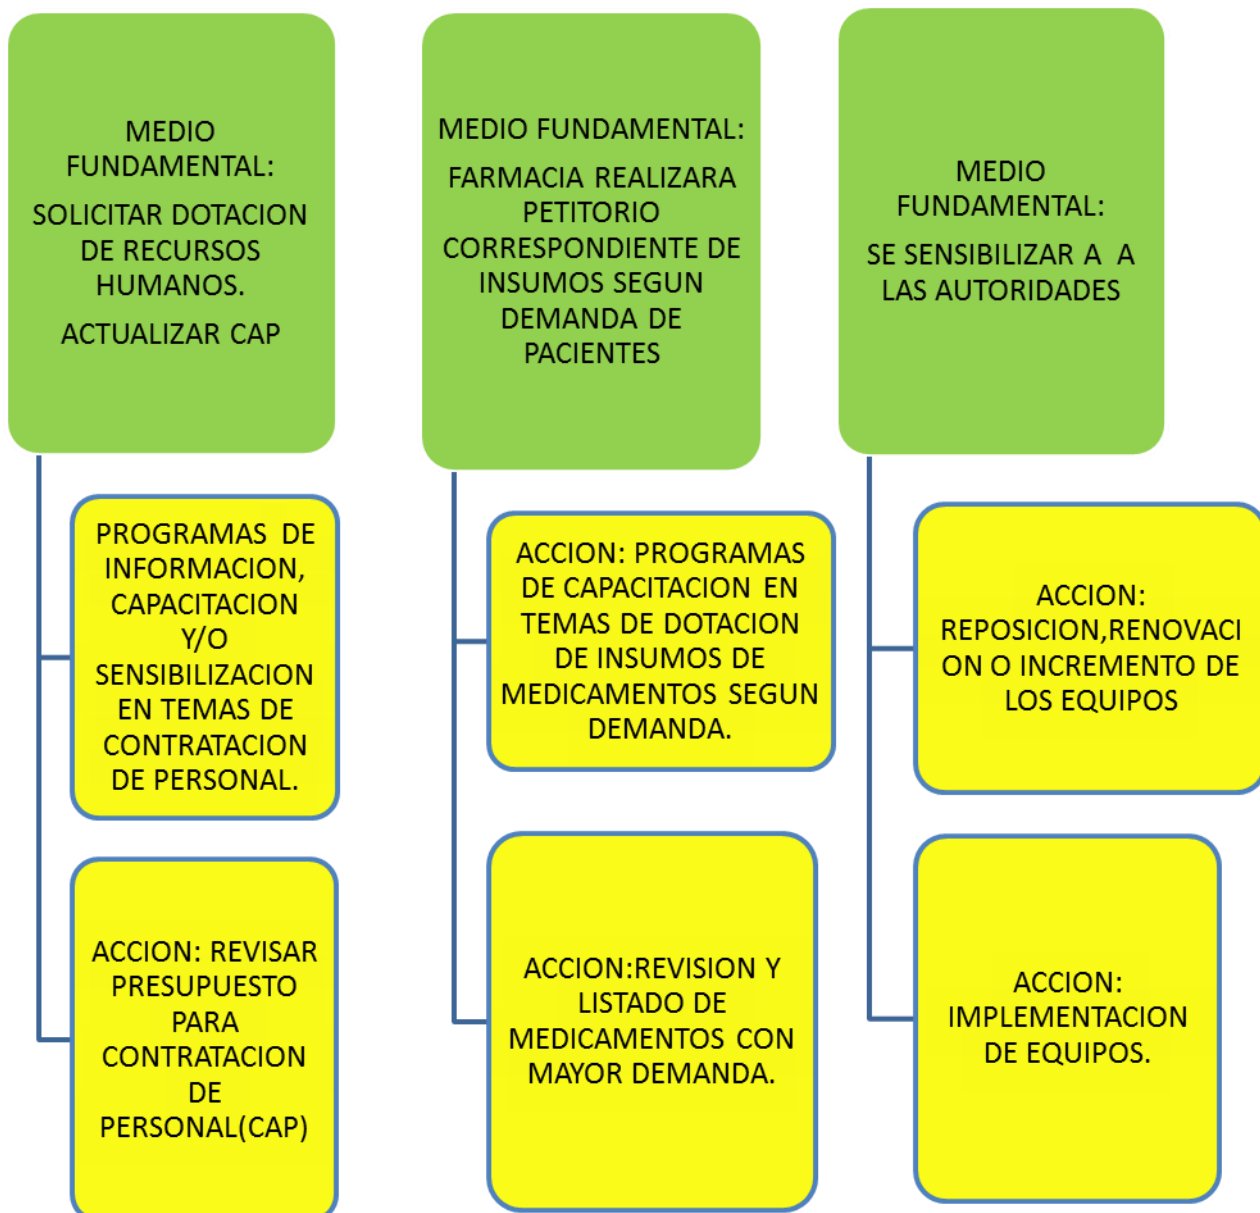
MEDIO FUNDAMENTAL:

SOLICITAR DOTACION DE RECURSOS HUMANOS.

ACTUALIZAR CAP

PROGRAMAS DE INFORMACION, CAPACITACION Y/O SENSIBILIZACION EN TEMAS DE CONTRATACION DE PERSONAL.

ACCION: REVISAR PRESUPUESTO PARA CONTRATACION DE PERSONAL(CAP)

MEDIO FUNDAMENTAL:

FARMACIA REALIZARA PETITORIO CORRESPONDIENTE DE INSUMOS SEGUN DEMANDA DE PACIENTES

ACCION: PROGRAMAS DE CAPACITACION EN TEMAS DE DOTACION DE INSUMOS DE MEDICAMENTOS SEGUN DEMANDA.

ACCION:REVISION Y LISTADO DE MEDICAMENTOS CON MAYOR DEMANDA.

MEDIO FUNDAMENTAL:

SE SENSIBILIZAR A A LAS AUTORIDADES

ACCION: REPOSICION,RENOVACION O INCREMENTO DE LOS EQUIPOS

ACCION: IMPLEMENTACION DE EQUIPOS.